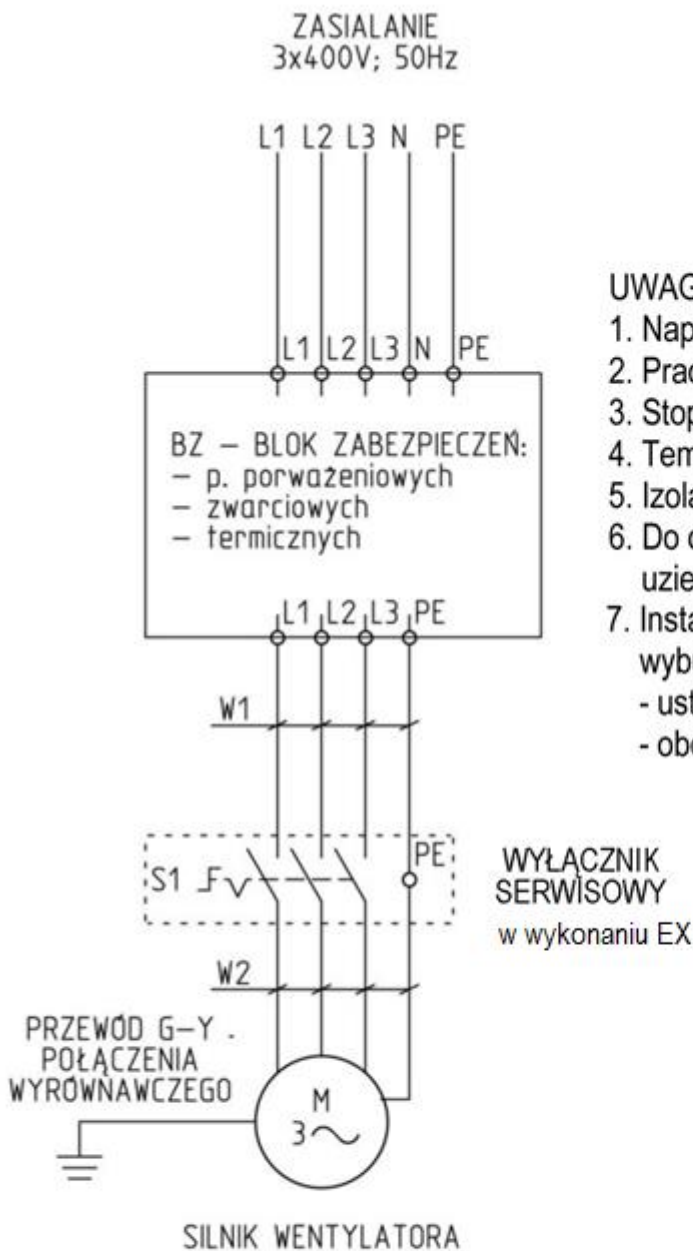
ZASIALANIE
3x400V; 50Hz

L1 L2 L3 N PE

L1 L2 L3 N PE

BZ – BLOK ZABEZPIECZEŃ:
– p. porważeniowych
– zwarciowych
– termicznych

L1 L2 L3 PE

W1

S1

PE

WYŁĄCZNIK SERWISOWY
w wykonaniu EX

W2

PRZEWÓD G-Y .
POŁĄCZENIA
WYRÓWNAWCZEGO

M
$3\sim$

SILNIK WENTYLATORA

UWAG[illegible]
1. Nap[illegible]
2. Prac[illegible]
3. Stop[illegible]
4. Tem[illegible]
5. Izola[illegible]
6. Do c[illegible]
uzie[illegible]
7. Insta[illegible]
wybu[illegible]
- ust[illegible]
- obc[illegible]